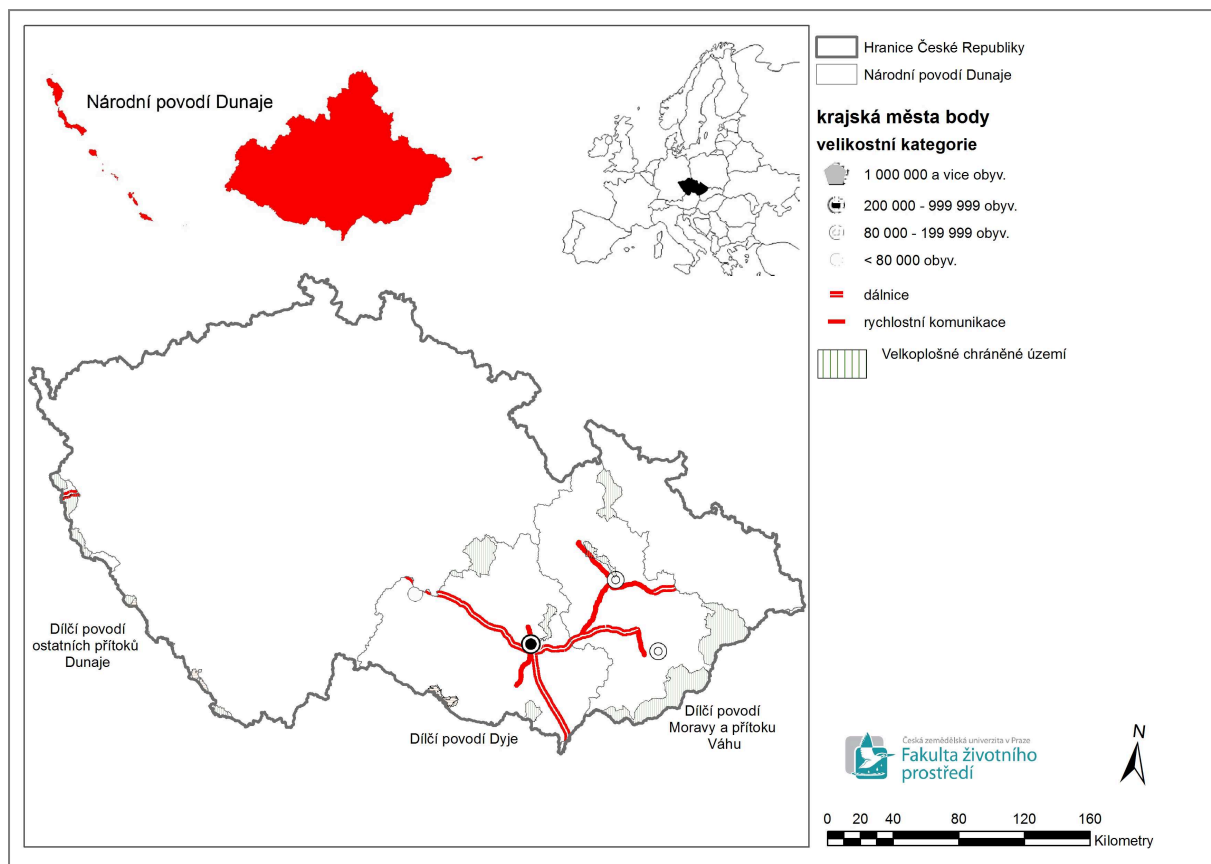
Národní povodí Dunaje

Dílčí povodí ostatních přítoků Dunaje

Dílčí povodí Dyje

Dílčí povodí Moravy a přítoku Váhu

Hranice České Republiky

Národní povodí Dunaje

krajská města body

velikostní kategorie

1 000 000 a vice obyv.

200 000 - 999 999 obyv.

80 000 - 199 999 obyv.

< 80 000 obyv.

dálnice

rychlostní komunikace

Velkoplošné chráněné území

Česká zemědělská univerzita v Praze
Fakulta životního prostředí

N

0 20 40 80 120 160
Kilometry